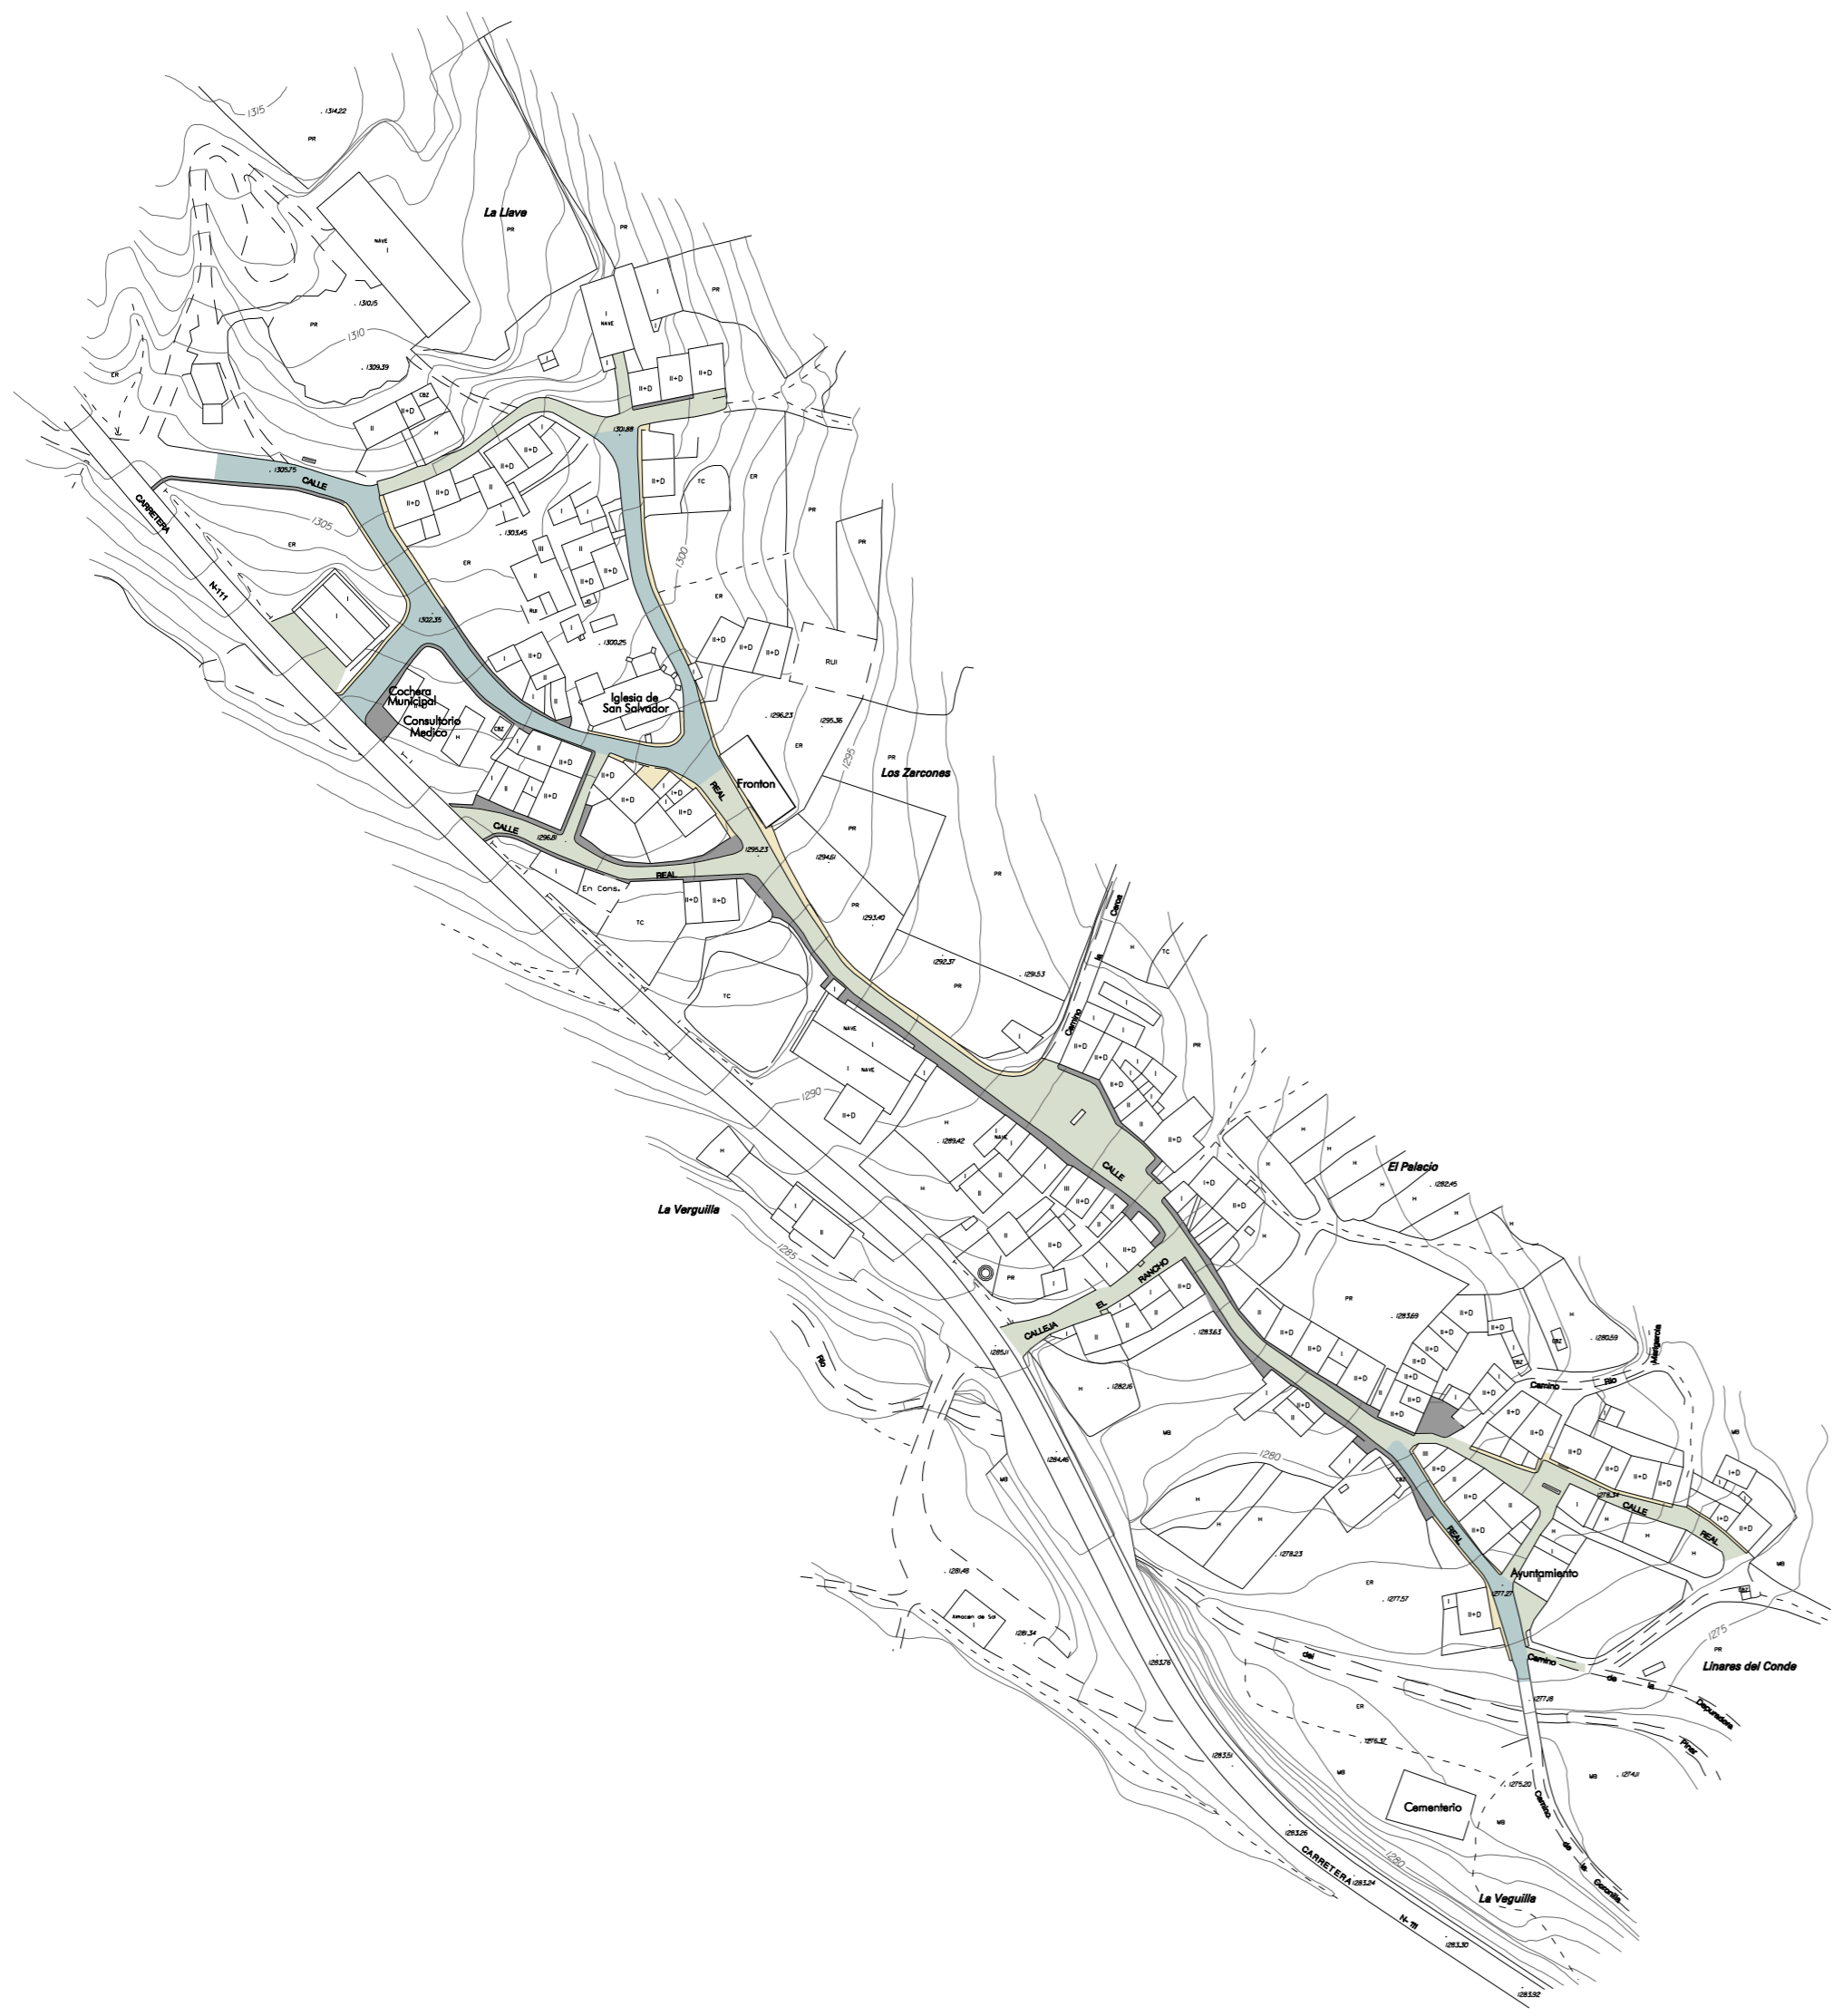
1315
1314.22
PR
La Llave
PR
PR
NAVE
I
1310.15
PR
1310
1309.39
ER
PR
I
NAVE
I
PR
II+D
II+D
II+D
CBZ
II+D
II
H
1301.88
1305.75
CALLE
CARRETERA
N-111
1305
ER
II+D
II+D
II+D
II+D
TC
ER
PR
PR
1303.45
ER
III
II
II+D
1300
RUI
1302.35
1300.25
ER
II+D
II+D
RUI
Cochera Municipal
Consultorio Medico
Iglesia de San Salvador
1296.23
1295.36
H
CBZ
II+D
II+D
II+D
I+D
II+D
ER
1295
PR
Los Zarcones
Fronton
REAL
CALLE
1296.11
1295.23
PR
REAL
En Cons.
II+D
II+D
1294.61
TC
PR
PR
1293.40
TC
1292.37
1291.53
PR
Camino de Cerca
NAVE
NAVE
II+D
II+D
1290
II+D
1289.42
NAVE
H
CALLE
II+D
I+D
II+D
El Palacio
1282.45
La Verguilla
II+D
II+D
PR
CALLEJA
EL
RANCHO
II+D
1285
PR
1283.69
1283.63
II+D
II+D
1285.11
Rio
1282.16
MB
Camino
Rio
Margarola
1280.59
1280
1284.46
MB
H
H
1278.23
REAL
CALLE
REAL
1276.34
Ayuntamiento
1277.27
MB
1281.48
Almacen de Sal
1281.34
1283.76
ER
1277.57
II+D
Camino
del
de
la
Depuradora
1275
PR
Linares del Conde
1277.18
ER
1276.37
Pinar
MB
1283.51
MB
1275.20
1274.11
Cementerio
Camino
de
la
Corcontilla
1283.26
CARRETERA
1280
1283.24
N-111
La Veguilla
1283.30
1283.92